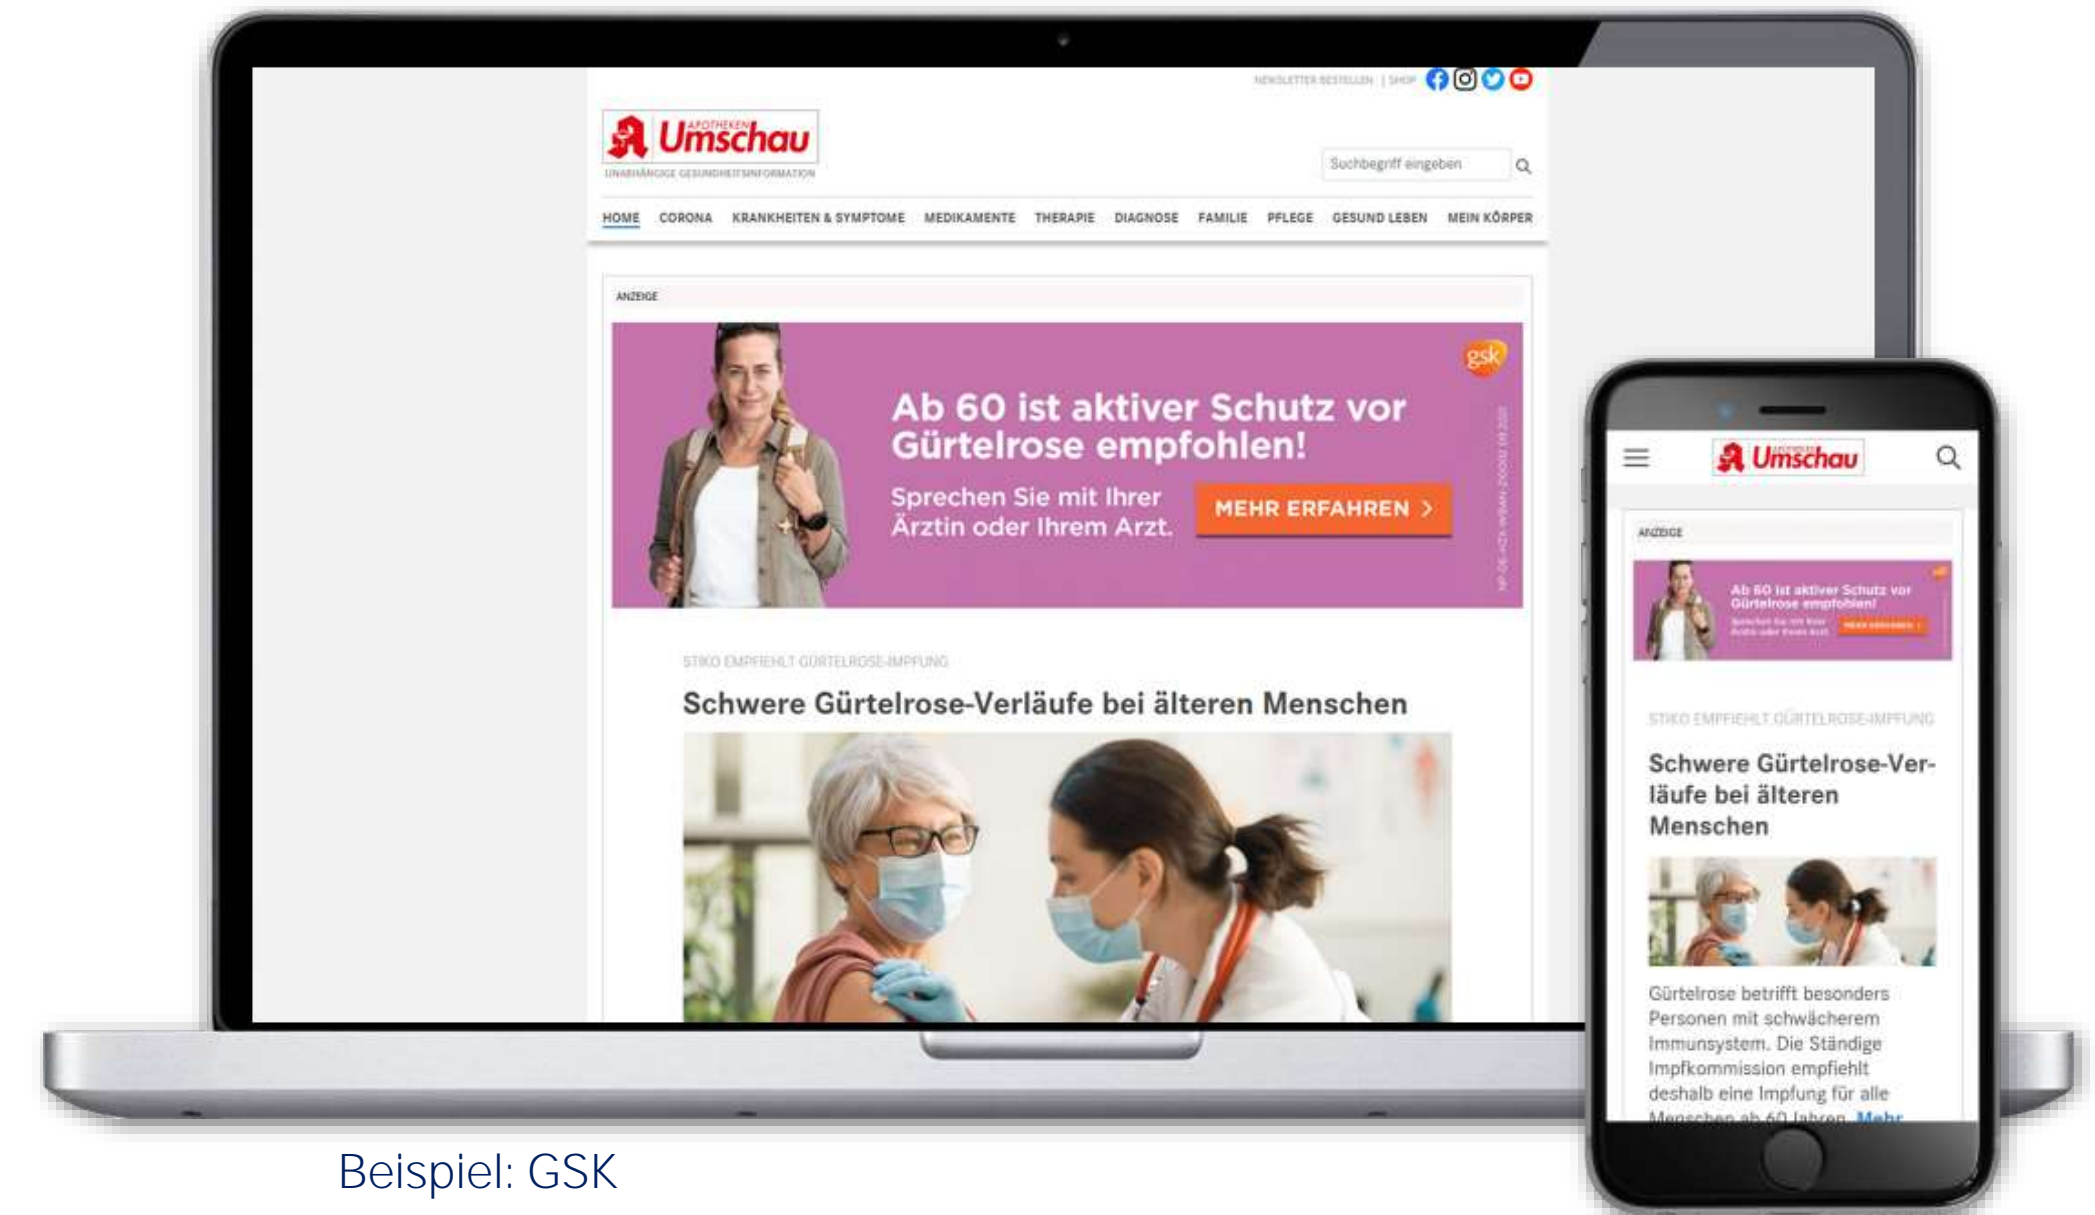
NEWSLETTER BESTELLEN | SHOP

APOTHEKEN Umschau
UNABHÄNGIGE GESUNDHEITSINFORMATION

Suchbegriff eingeben

HOME CORONA KRANKHEITEN & SYMPTOME MEDIKAMENTE THERAPIE DIAGNOSE FAMILIE PFLEGE GESUND LEBEN MEIN KÖRPER

ANZEIGE

gsk

Ab 60 ist aktiver Schutz vor Gürtelrose empfohlen!

Sprechen Sie mit Ihrer Ärztin oder Ihrem Arzt.

MEHR ERFAHREN >

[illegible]

STIKO EMPFIEHLT GÜRTELROSE-IMPFUNG

Schwere Gürtelrose-Verläufe bei älteren Menschen

Umschau

ANZEIGE

Ab 60 ist aktiver Schutz vor Gürtelrose empfohlen!

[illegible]

MEHR ERFAHREN

STIKO EMPFIEHLT GÜRTELROSE-IMPFUNG

Schwere Gürtelrose-Verläufe bei älteren Menschen

Gürtelrose betrifft besonders Personen mit schwächerem Immunsystem. Die Ständige Impfkommission empfiehlt deshalb eine Impfung für alle Menschen ab 60 Jahren. Mehr

Beispiel: GSK